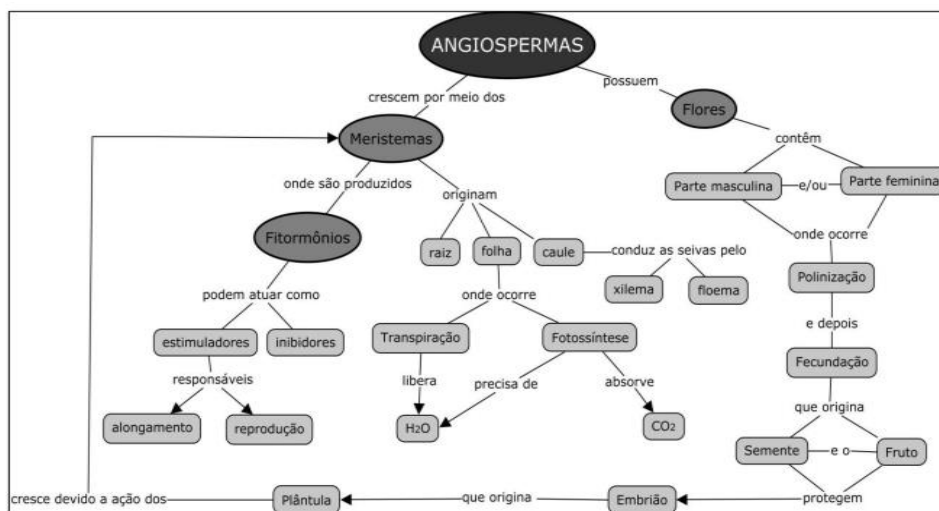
ANGIOSPERMAS

crescem por meio dos

possuem

Meristemas

Flores

contêm

onde são produzidos

originam

Parte masculina

e/ou

Parte feminina

Fitormônios

raiz

folha

caule

conduz as seivas pelo

onde ocorre

xilema

floema

Polinização

podem atuar como

onde ocorre

e depois

estimuladores

inibidores

Transpiração

Fotossíntese

Fecundação

responsáveis

libera

precisa de

absorve

que origina

alongamento

reprodução

$H_2O$

$CO_2$

Semente

e o

Fruto

cresce devido a ação dos

Plântula

que origina

Embrião

protegem